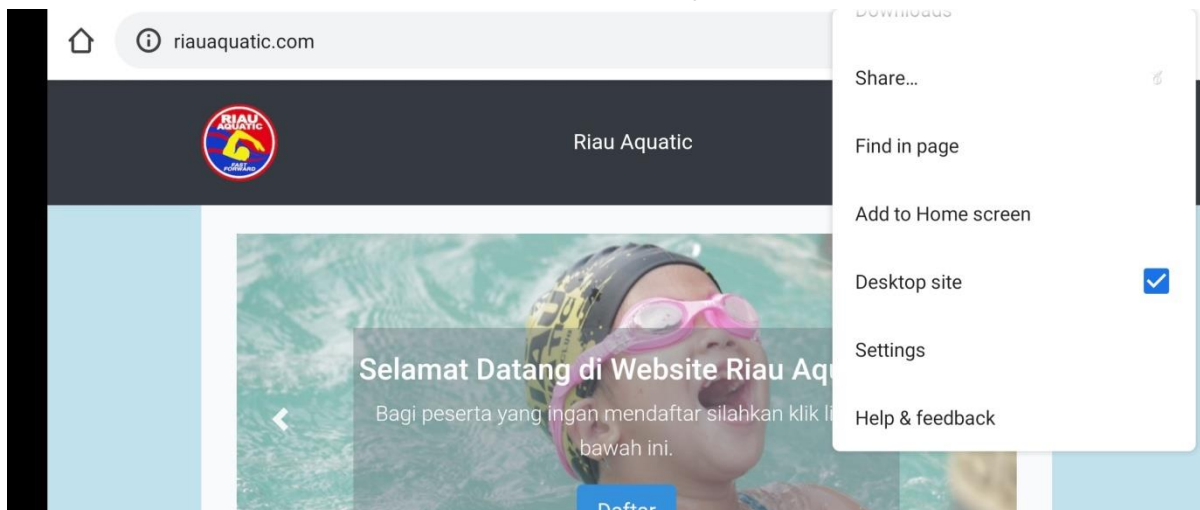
riauaquatic.com

RIAU AQUATIC FAST FORWARD

Riau Aquatic

Selamat Datang di Website Riau Aqu

Bagi peserta yang ingan mendaftar silahkan klik li bawah ini.

Daftar

Downloads

Share...

Find in page

Add to Home screen

Desktop site

Settings

Help & feedback